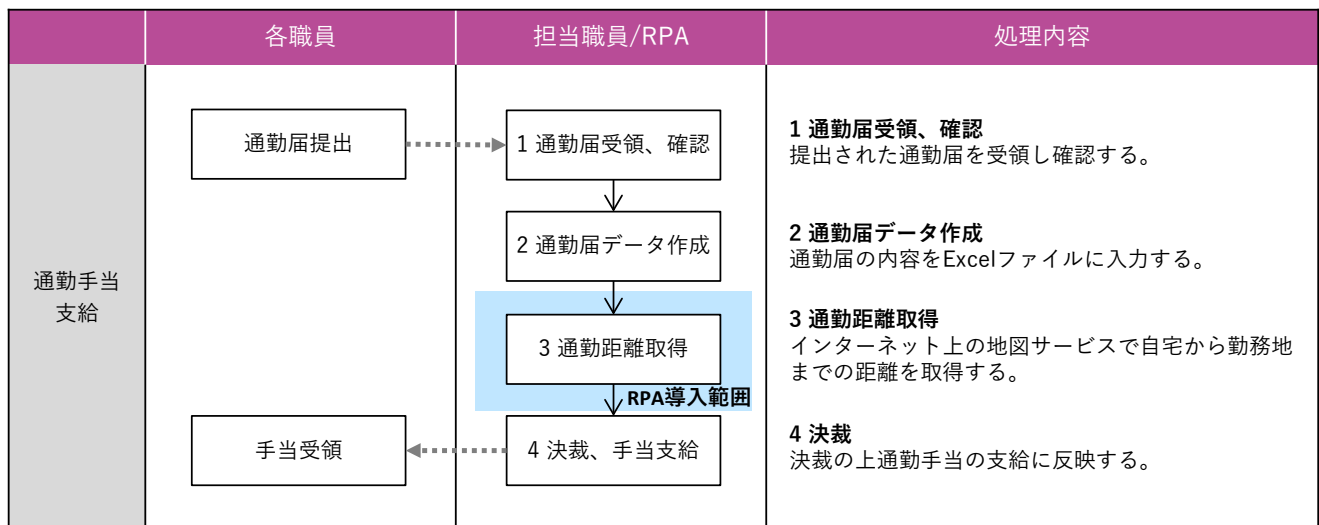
| | 各職員 | 担当職員/RPA | 処理内容 |
|---|---|---|---|
| 通勤手当支給 | 通勤届提出<br>手当受領 | 1 通勤届受領、確認<br>2 通勤届データ作成<br>3 通勤距離取得<br>RPA導入範囲<br>4 決裁、手当支給 | **1 通勤届受領、確認**<br>提出された通勤届を受領し確認する。<br>**2 通勤届データ作成**<br>通勤届の内容をExcelファイルに入力する。<br>**3 通勤距離取得**<br>インターネット上の地図サービスで自宅から勤務地までの距離を取得する。<br>**4 決裁**<br>決裁の上通勤手当の支給に反映する。 |